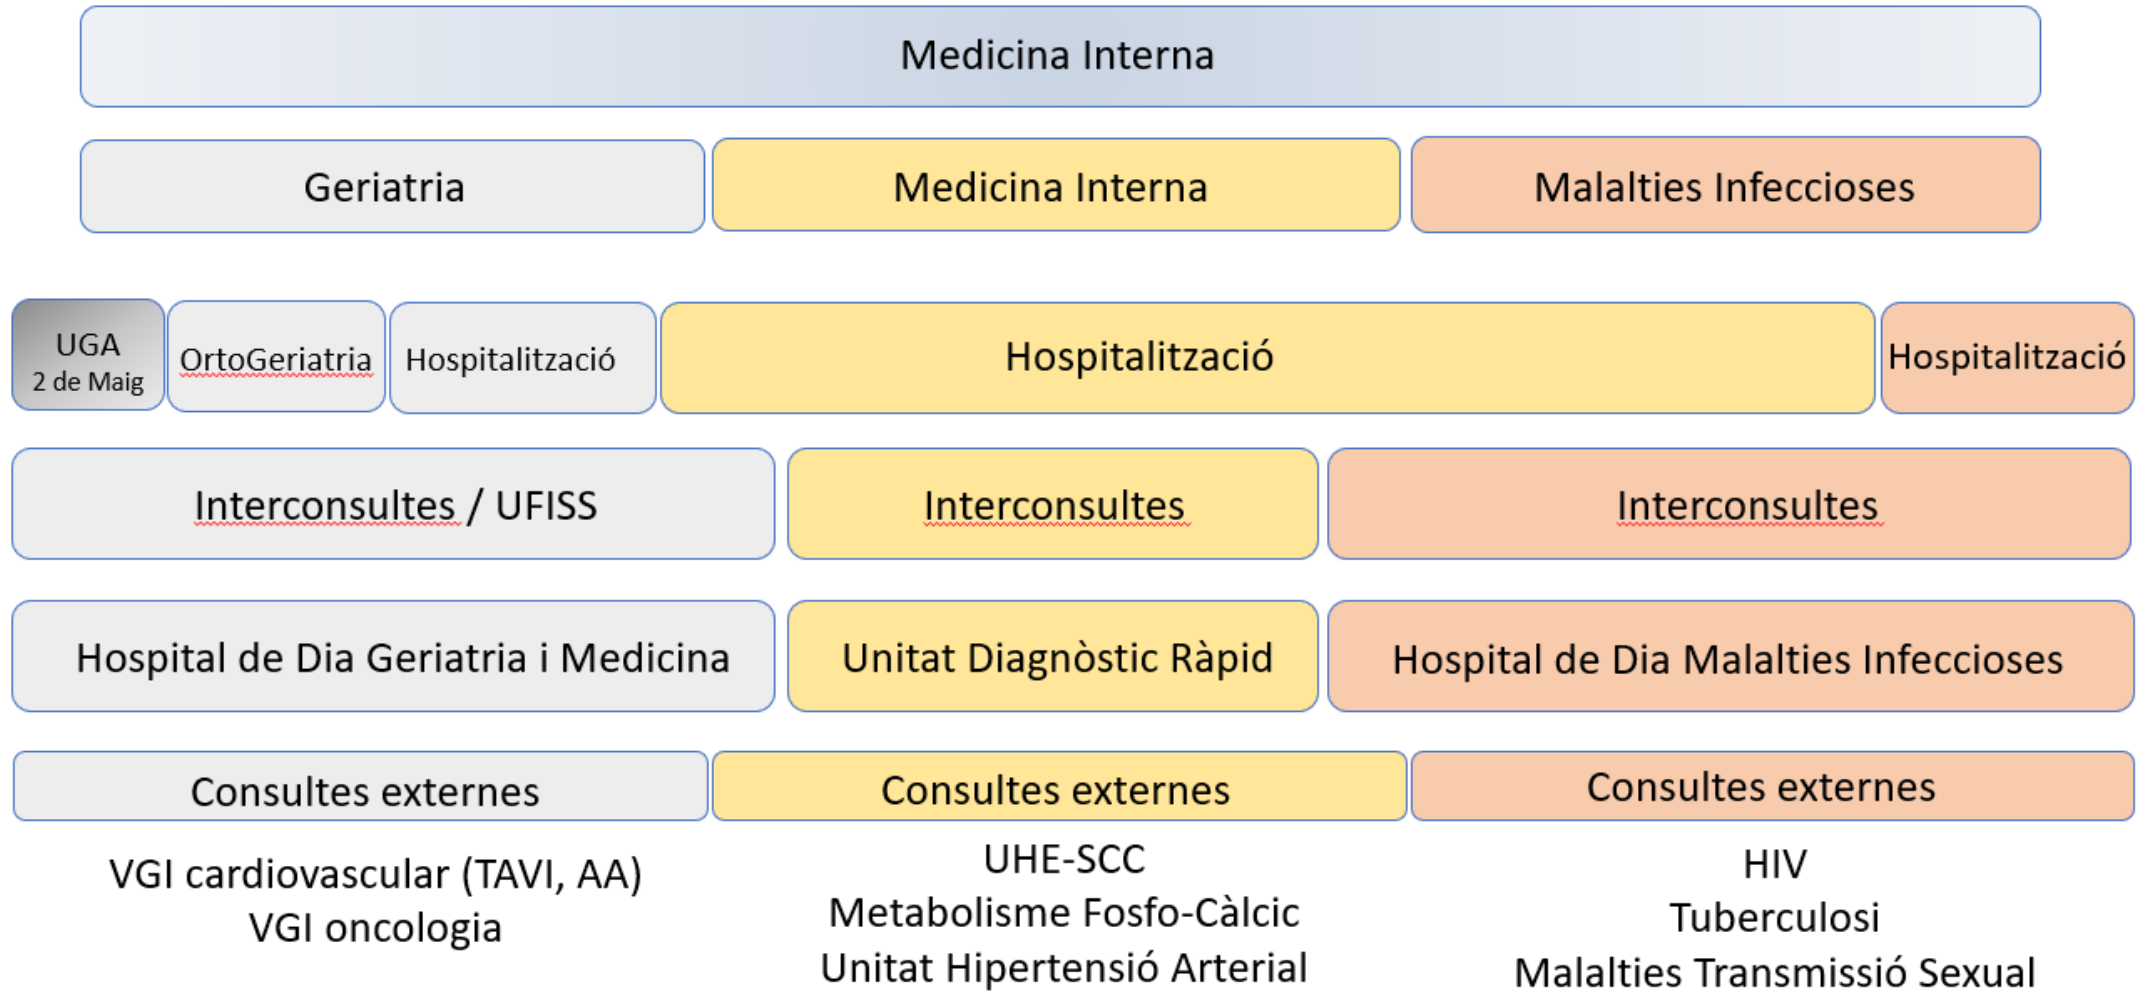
Medicina Interna

Geriatria

Medicina Interna

Malalties Infeccioses

UGA
2 de Maig

OrtoGeriatria

Hospitalització

Hospitalització

Hospitalització

Interconsultes / UFISS

Interconsultes

Interconsultes

Hospital de Dia Geriatria i Medicina

Unitat Diagnòstic Ràpid

Hospital de Dia Malalties Infeccioses

Consultes externes

Consultes externes

Consultes externes

VGI cardiovascular (TAVI, AA)
VGI oncologia

UHE-SCC
Metabolisme Fosfo-Càlcic
Unitat Hipertensió Arterial

HIV
Tuberculosi
Malalties Transmissió Sexual